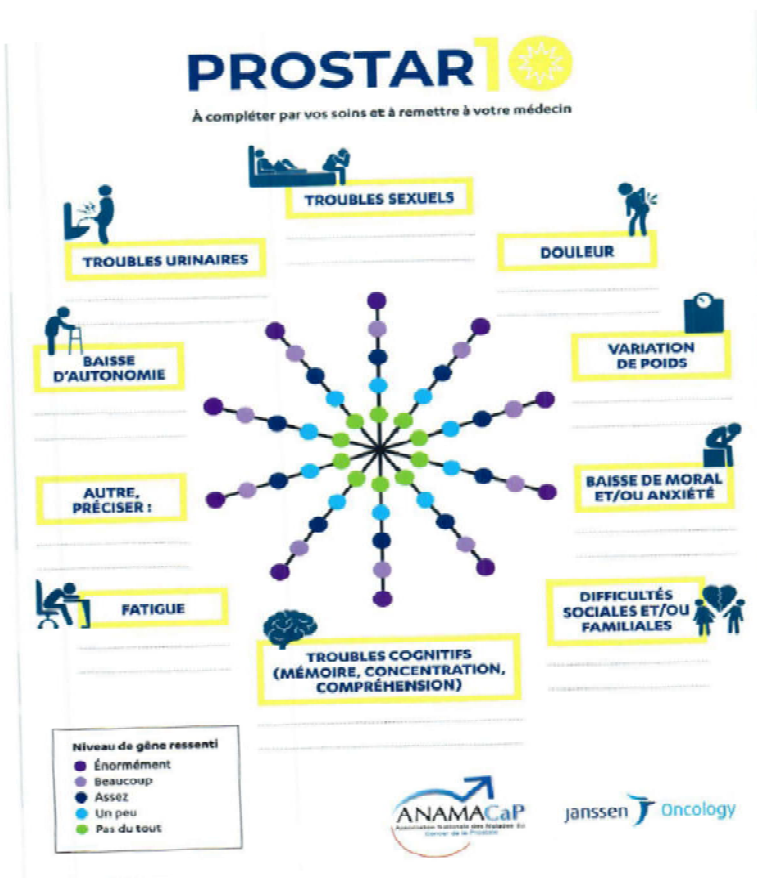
PROSTAR 10

À compléter par vos soins et à remettre à votre médecin

TROUBLES SEXUELS

TROUBLES URINAIRES

DOULEUR

BAISSE D'AUTONOMIE

VARIATION DE POIDS

AUTRE, PRÉCISER :

BAISSE DE MORAL ET/OU ANXIÉTÉ

FATIGUE

DIFFICULTÉS SOCIALES ET/OU FAMILIALES

TROUBLES COGNITIFS (MÉMOIRE, CONCENTRATION, COMPRÉHENSION)

Niveau de gêne ressenti
Énormément
Beaucoup
Assez
Un peu
Pas du tout

ANAMACaP
Association Nationale des Malades du Cancer de la Prostate

janssen Oncology